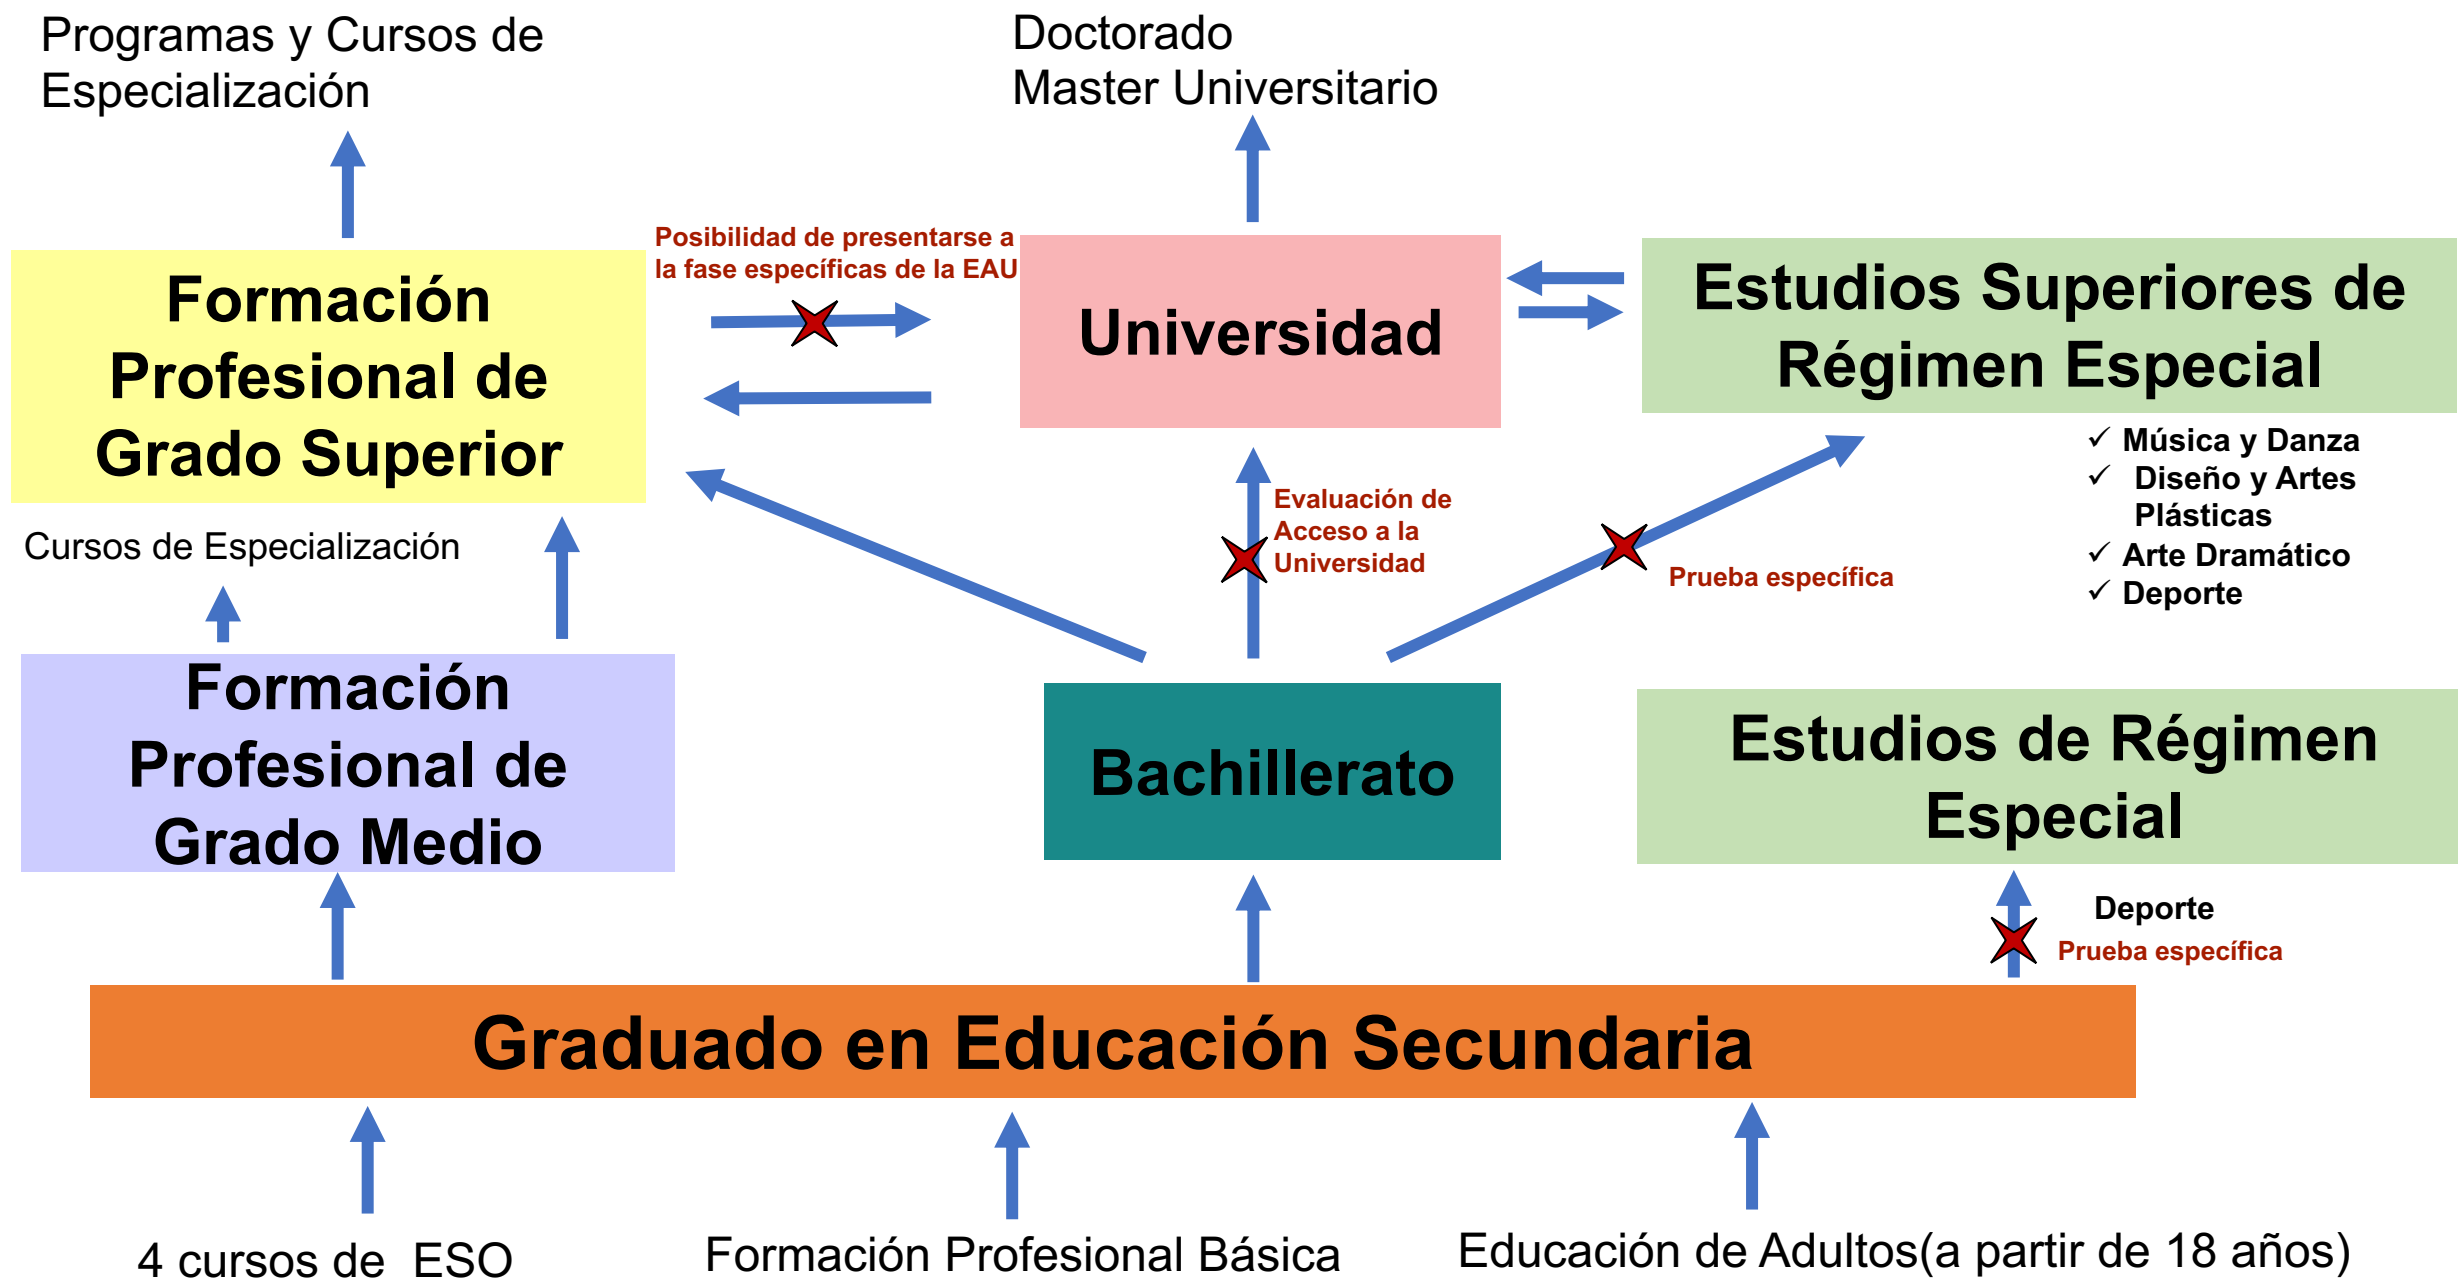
Programas y Cursos de Especialización

Doctorado
Master Universitario

Posibilidad de presentarse a la fase específicas de la EAU

Formación Profesional de Grado Superior

Universidad

Estudios Superiores de Régimen Especial

✓ Música y Danza
✓ Diseño y Artes Plásticas
✓ Arte Dramático
✓ Deporte

Cursos de Especialización

Evaluación de Acceso a la Universidad

Prueba específica

Formación Profesional de Grado Medio

Bachillerato

Estudios de Régimen Especial

Deporte
Prueba específica

Graduado en Educación Secundaria

4 cursos de ESO

Formación Profesional Básica

Educación de Adultos(a partir de 18 años)